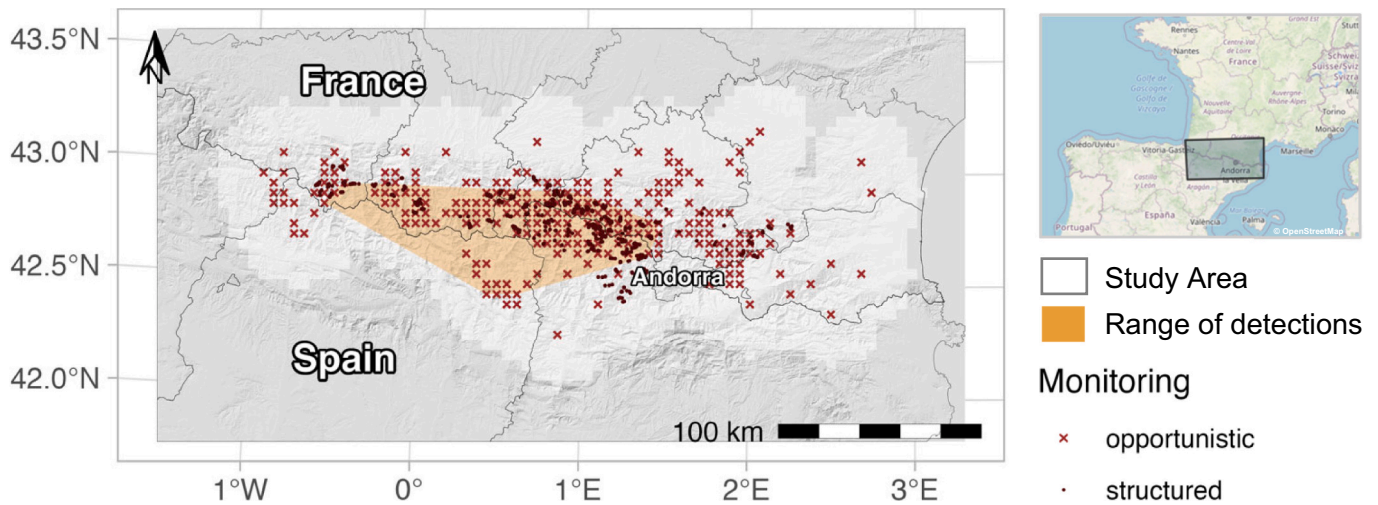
43.5°N
43.0°N
42.5°N
42.0°N
N
France
Spain
Andorra
100 km
1°W
0°
1°E
2°E
3°E

Rennes
Nantes
Centre-Val de Loire
France
Golfe de Gascogne
Nouvelle-Aquitaine
Auvergne-Rhône-Alpes
Schweiz
Suisse
Monaco
Oviedo/Uviéu
Vitoria-Gasteiz
Marseille
Castilla y León
Aragón
Andorra
España
Portugal
València
Palma
© OpenStreetMap

Study Area
Range of detections
Monitoring
opportunistic
structured